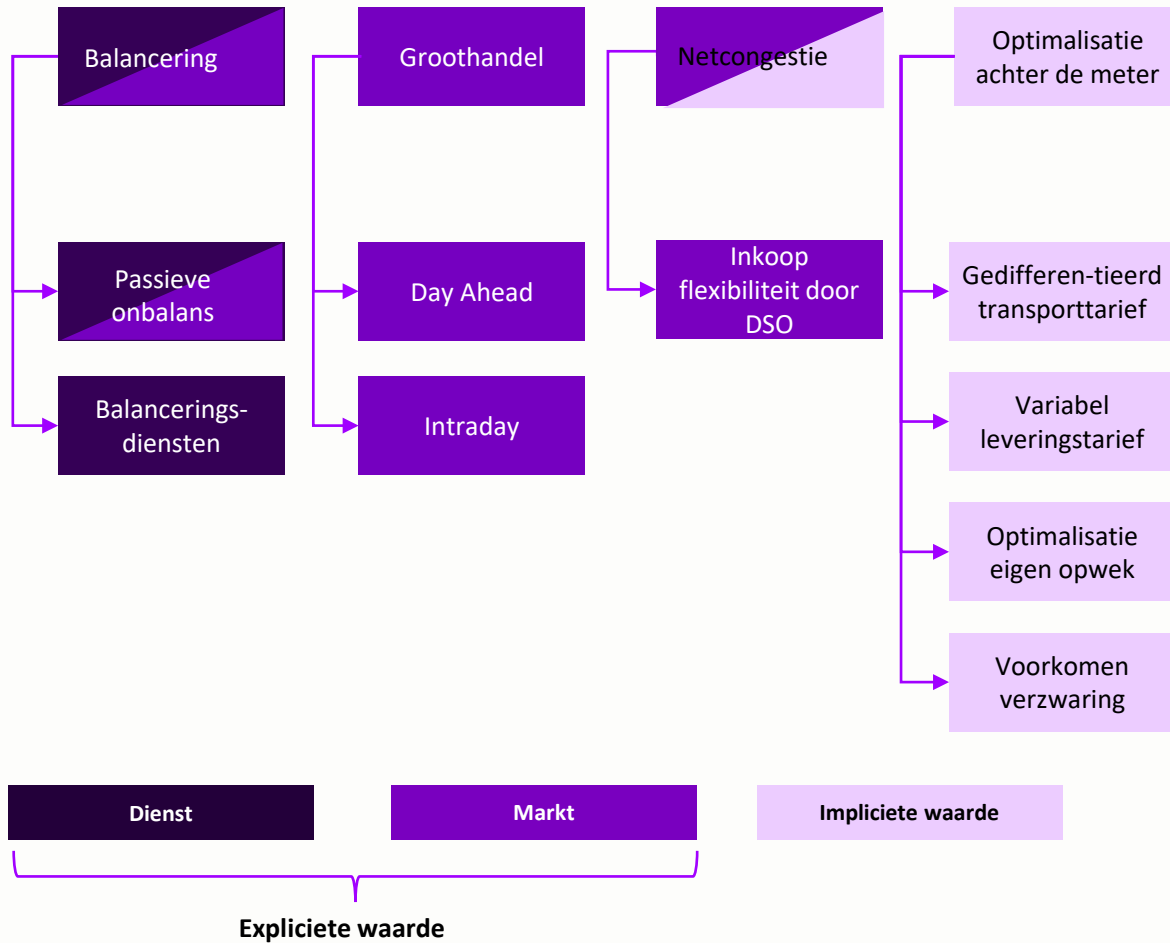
Balancering

Passieve onbalans

Balanceringsdiensten

Groothandel

Day Ahead

Intraday

Netcongestie

Inkoop flexibiliteit door DSO

Optimalisatie achter de meter

Gedifferen-tieerd transporttarief

Variabel leveringstarief

Optimalisatie eigen opwek

Voorkomen verzwaring

Dienst

Markt

Impliciete waarde

Expliciete waarde